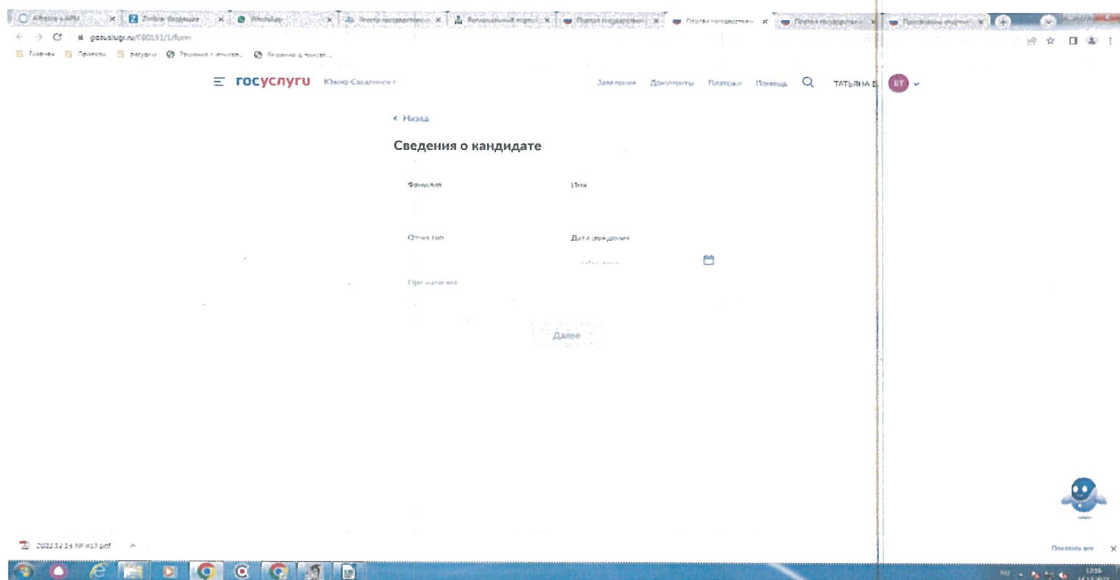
gosuslugi.ru/600151/1/form

госуслуги Южно-Сахалинск г

Заявления Документы Платежи Помощь ТАТЬЯНА Б. БТ

< Назад

Сведения о кандидате

Фамилия

Имя

Отчество

Дата рождения

Примечания

Далее

Показать все